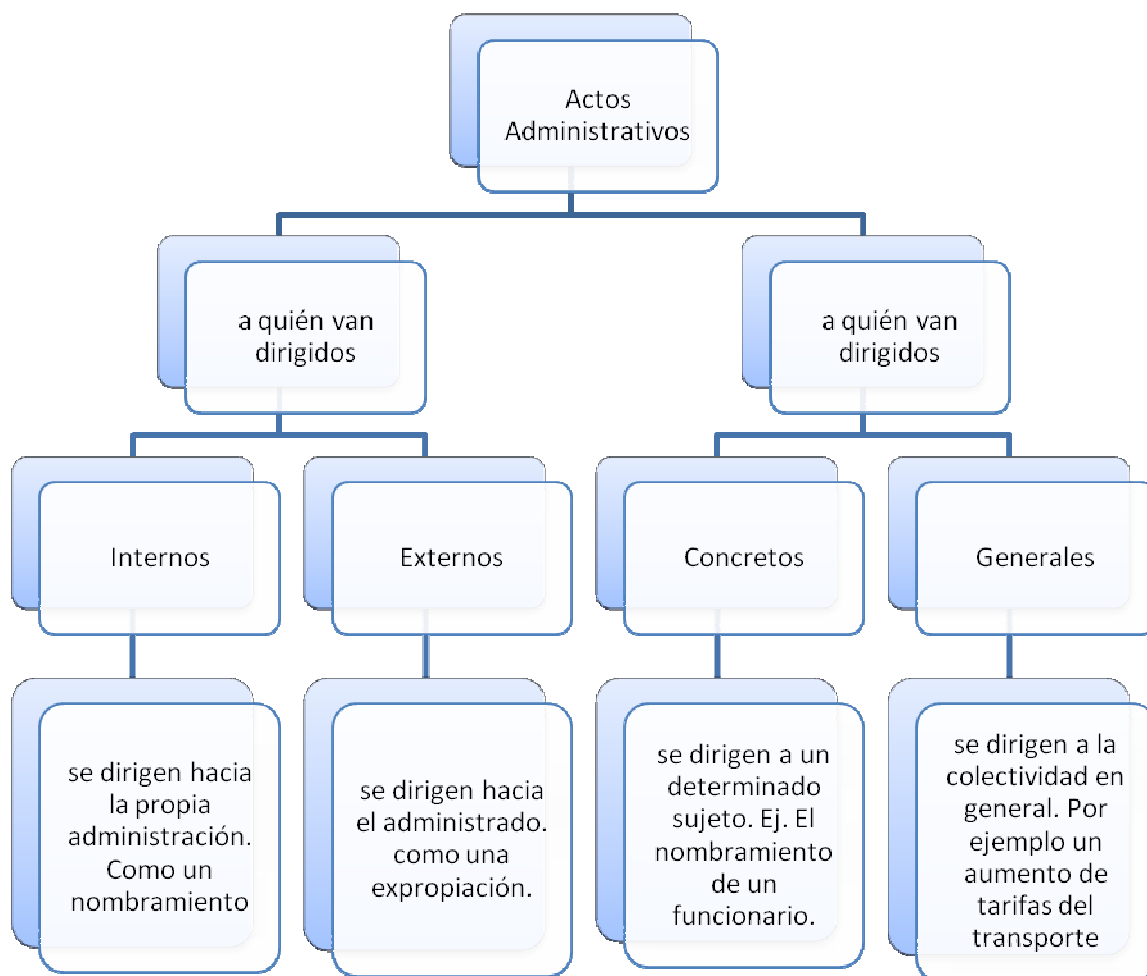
Actos Administrativos

a quién van dirigidos

a quién van dirigidos

Internos

Externos

Concretos

Generales

se dirigen hacia la propia administración. Como un nombramiento

se dirigen hacia el administrado. como una expropiación.

se dirigen a un determinado sujeto. Ej. El nombramiento de un funcionario.

se dirigen a la colectividad en general. Por ejemplo un aumento de tarifas del transporte